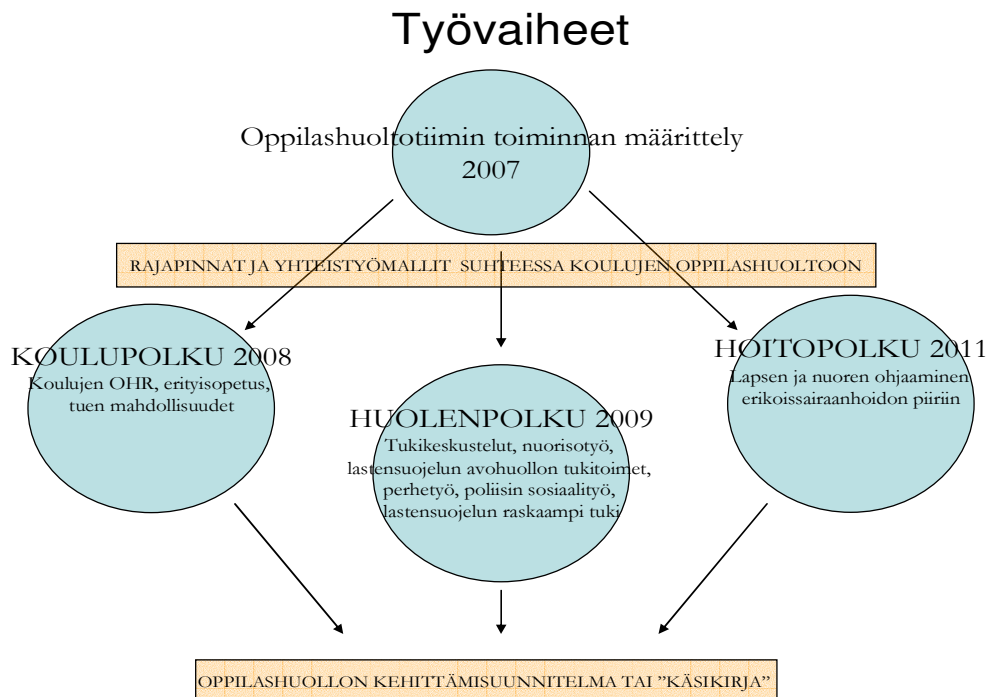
Työvaiheet

Oppilashuoltotiimin toiminnan määrittely 2007

RAJAPINNAT JA YHTEISTYÖMALLIT SUHTEESSA KOULUJEN OPPILASHUOLTOON

KOULUPOLKU 2008
Koulujen OHR, erityisopetus, tuen mahdollisuudet

HUOLENPOLKU 2009
Tukikeskustelut, nuorisotyö, lastensuojelun avohuollon tukitoimet, perhetyö, poliisin sosiaalityö, lastensuojelun raskaampi tuki

HOITOPOLKU 2011
Lapsen ja nuoren ohjaaminen erikoissairaanhoidon piiriin

OPPILASHUOLLON KEHITTÄMISUUNNITELMA TAI "KÄSIKIRJA"